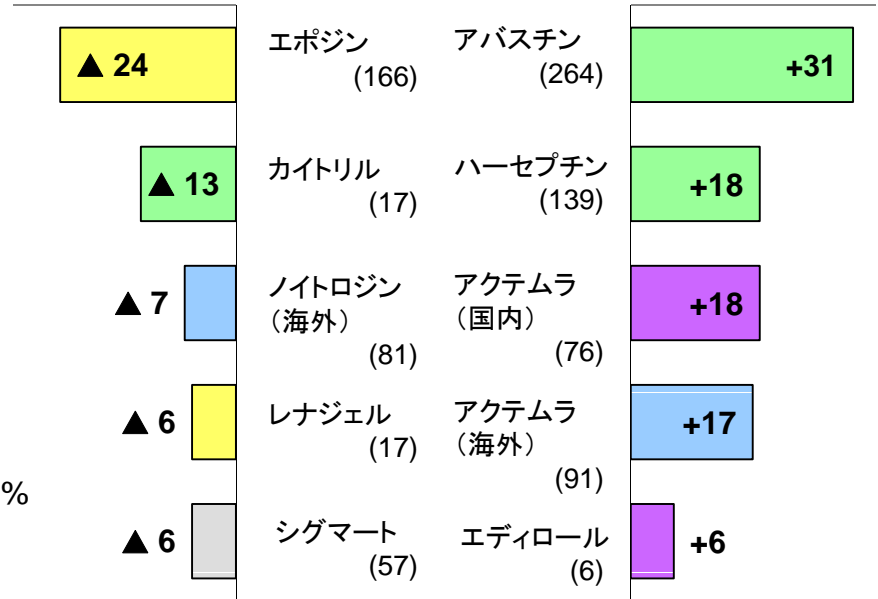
▲ 24
エポジン
(166)
アバスチン
(264)
+31

▲ 13
カイトリル
(17)
ハーセプチン
(139)
+18

▲ 7
ノイトロジン
（海外）
(81)
アクテムラ
（国内）
(76)
+18

▲ 6
レナジェル
(17)
アクテムラ
（海外）
(91)
+17

%

▲ 6
シグマート
(57)
エディロール
(6)
+6